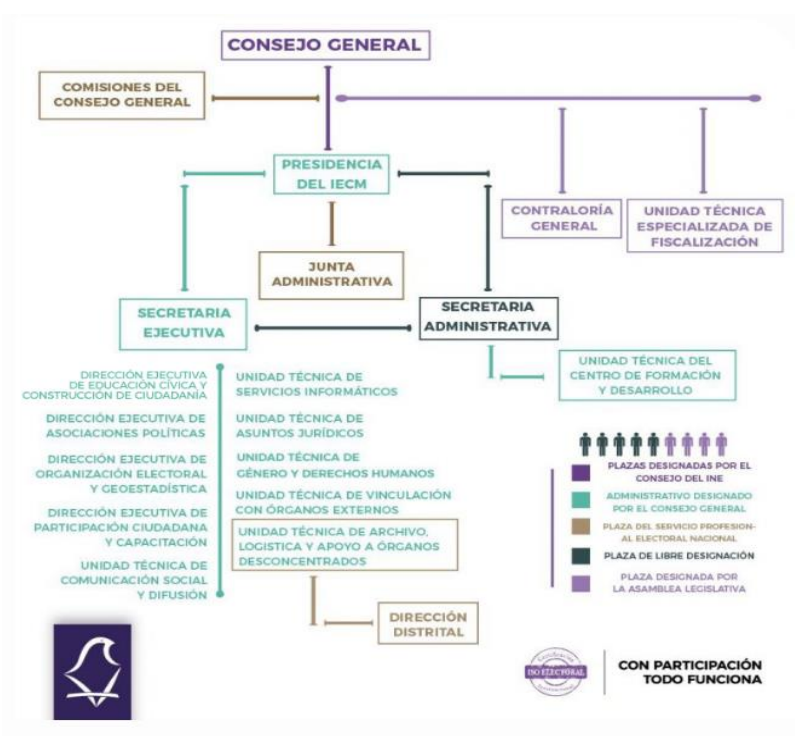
CONSEJO GENERAL

COMISIONES DEL CONSEJO GENERAL

PRESIDENCIA DEL IECM

CONTRALORÍA GENERAL

UNIDAD TÉCNICA ESPECIALIZADA DE FISCALIZACIÓN

JUNTA ADMINISTRATIVA

SECRETARIA EJECUTIVA

SECRETARIA ADMINISTRATIVA

UNIDAD TÉCNICA DEL CENTRO DE FORMACIÓN Y DESARROLLO

DIRECCIÓN EJECUTIVA DE EDUCACIÓN CÍVICA Y CONSTRUCCIÓN DE CIUDADANÍA

DIRECCIÓN EJECUTIVA DE ASOCIACIONES POLÍTICAS

DIRECCIÓN EJECUTIVA DE ORGANIZACIÓN ELECTORAL Y GEOESTADÍSTICA

DIRECCIÓN EJECUTIVA DE PARTICIPACIÓN CIUDADANA Y CAPACITACIÓN

UNIDAD TÉCNICA DE COMUNICACIÓN SOCIAL Y DIFUSIÓN

UNIDAD TÉCNICA DE SERVICIOS INFORMÁTICOS

UNIDAD TÉCNICA DE ASUNTOS JURÍDICOS

UNIDAD TÉCNICA DE GÉNERO Y DERECHOS HUMANOS

UNIDAD TÉCNICA DE VINCULACIÓN CON ÓRGANOS EXTERNOS

UNIDAD TÉCNICA DE ARCHIVO, LOGISTICA Y APOYO A ÓRGANOS DESCONCENTRADOS

DIRECCIÓN DISTRITAL

PLAZAS DESIGNADAS POR EL CONSEJO DEL INE

ADMINISTRATIVO DESIGNADO POR EL CONSEJO GENERAL

PLAZA DEL SERVICIO PROFESIONAL ELECTORAL NACIONAL

PLAZA DE LIBRE DESIGNACIÓN

PLAZA DESIGNADA POR LA ASAMBLEA LEGISLATIVA

ISO ELECTORAL

CON PARTICIPACIÓN TODO FUNCIONA